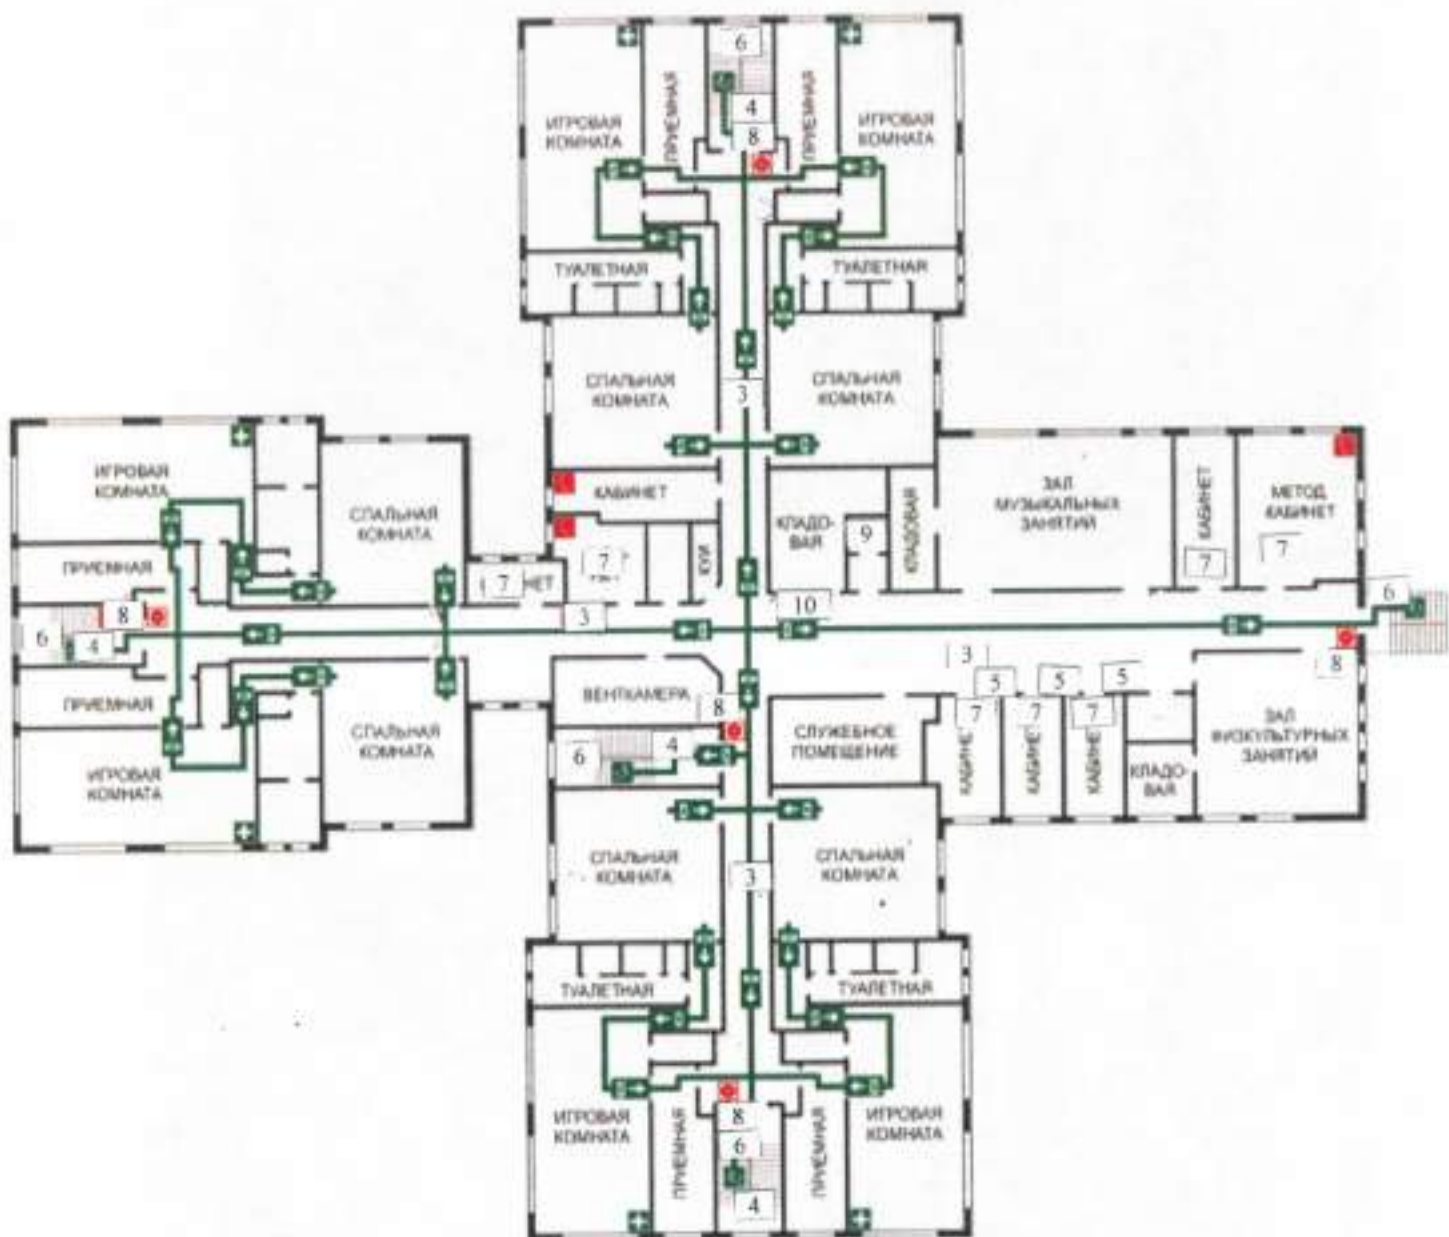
6
4
8
ИГРОВАЯ КОМНАТА
ПРИЕМНАЯ
ПРИЕМНАЯ
ИГРОВАЯ КОМНАТА
ТУАЛЕТНАЯ
ТУАЛЕТНАЯ
СПАЛЬНАЯ КОМНАТА
3
СПАЛЬНАЯ КОМНАТА
ИГРОВАЯ КОМНАТА
СПАЛЬНАЯ КОМНАТА
КАБИНЕТ
КЛАДОВАЯ
9
КЛАДОВАЯ
ЗАЛ МУЗЫКАЛЬНЫХ ЗАНЯТИЙ
КАБИНЕТ
МЕТОД. КАБИНЕТ
7
7
ПРИЕМНАЯ
7
7
НЕТ
КУИ
8
6
4
3
10
6
8
ПРИЕМНАЯ
3
3
5
5
ВЕНТКАМЕРА
8
7
7
7
ИГРОВАЯ КОМНАТА
СПАЛЬНАЯ КОМНАТА
6
4
СЛУЖЕБНОЕ ПОМЕЩЕНИЕ
КАБИНЕТ
КАБИНЕТ
КАБИНЕТ
КЛАДОВАЯ
ЗАЛ ФИЗКУЛЬТУРНЫХ ЗАНЯТИЙ
СПАЛЬНАЯ КОМНАТА
3
СПАЛЬНАЯ КОМНАТА
ТУАЛЕТНАЯ
ТУАЛЕТНАЯ
8
ИГРОВАЯ КОМНАТА
ПРИЕМНАЯ
6
ПРИЕМНАЯ
ИГРОВАЯ КОМНАТА
4